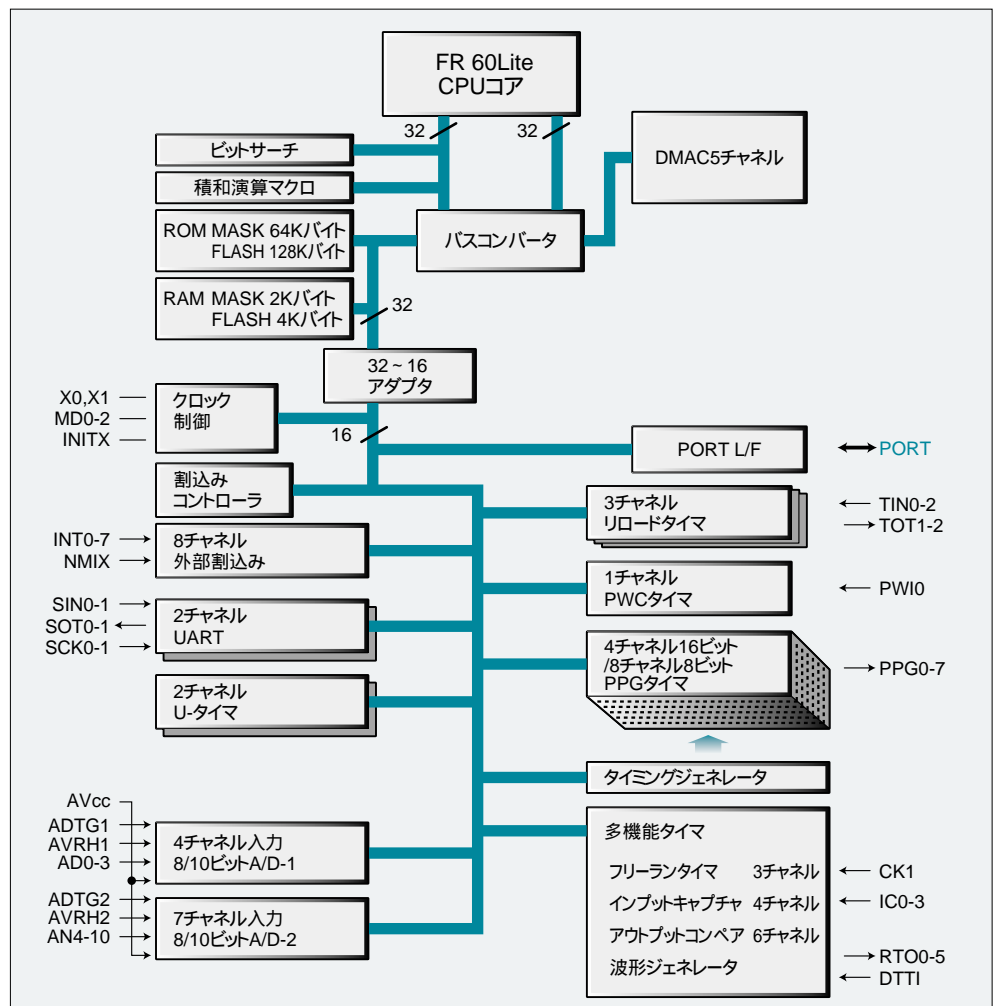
FR 60Lite
CPUコア

32
32

ビットサーチ

積和演算マクロ

DMAC5チャネル

ROM MASK 64Kバイト
FLASH 128Kバイト

バスコンバータ

RAM MASK 2Kバイト
FLASH 4Kバイト

32

32 ~ 16
アダプタ

X0,X1
MD0-2
INITX

クロック
制御

16

PORT L/F

PORT

割込み
コントローラ

3チャネル
リロードタイマ

TIN0-2
TOT1-2

INT0-7
NMIX

8チャネル
外部割込み

1チャネル
PWCタイマ

PWI0

SIN0-1
SOT0-1
SCK0-1

2チャネル
UART

4チャネル16ビット
/8チャネル8ビット
PPGタイマ

PPG0-7

2チャネル
U-タイマ

タイミングジェネレータ

AVcc
ADTG1
AVRH1
AD0-3

4チャネル入力
8/10ビットA/D-1

多機能タイマ

フリーランタイマ　3チャネル

CK1

ADTG2
AVRH2
AN4-10

7チャネル入力
8/10ビットA/D-2

インプットキャプチャ　4チャネル

IC0-3

アウトプットコンペア　6チャネル

波形ジェネレータ

RTO0-5
DTTI